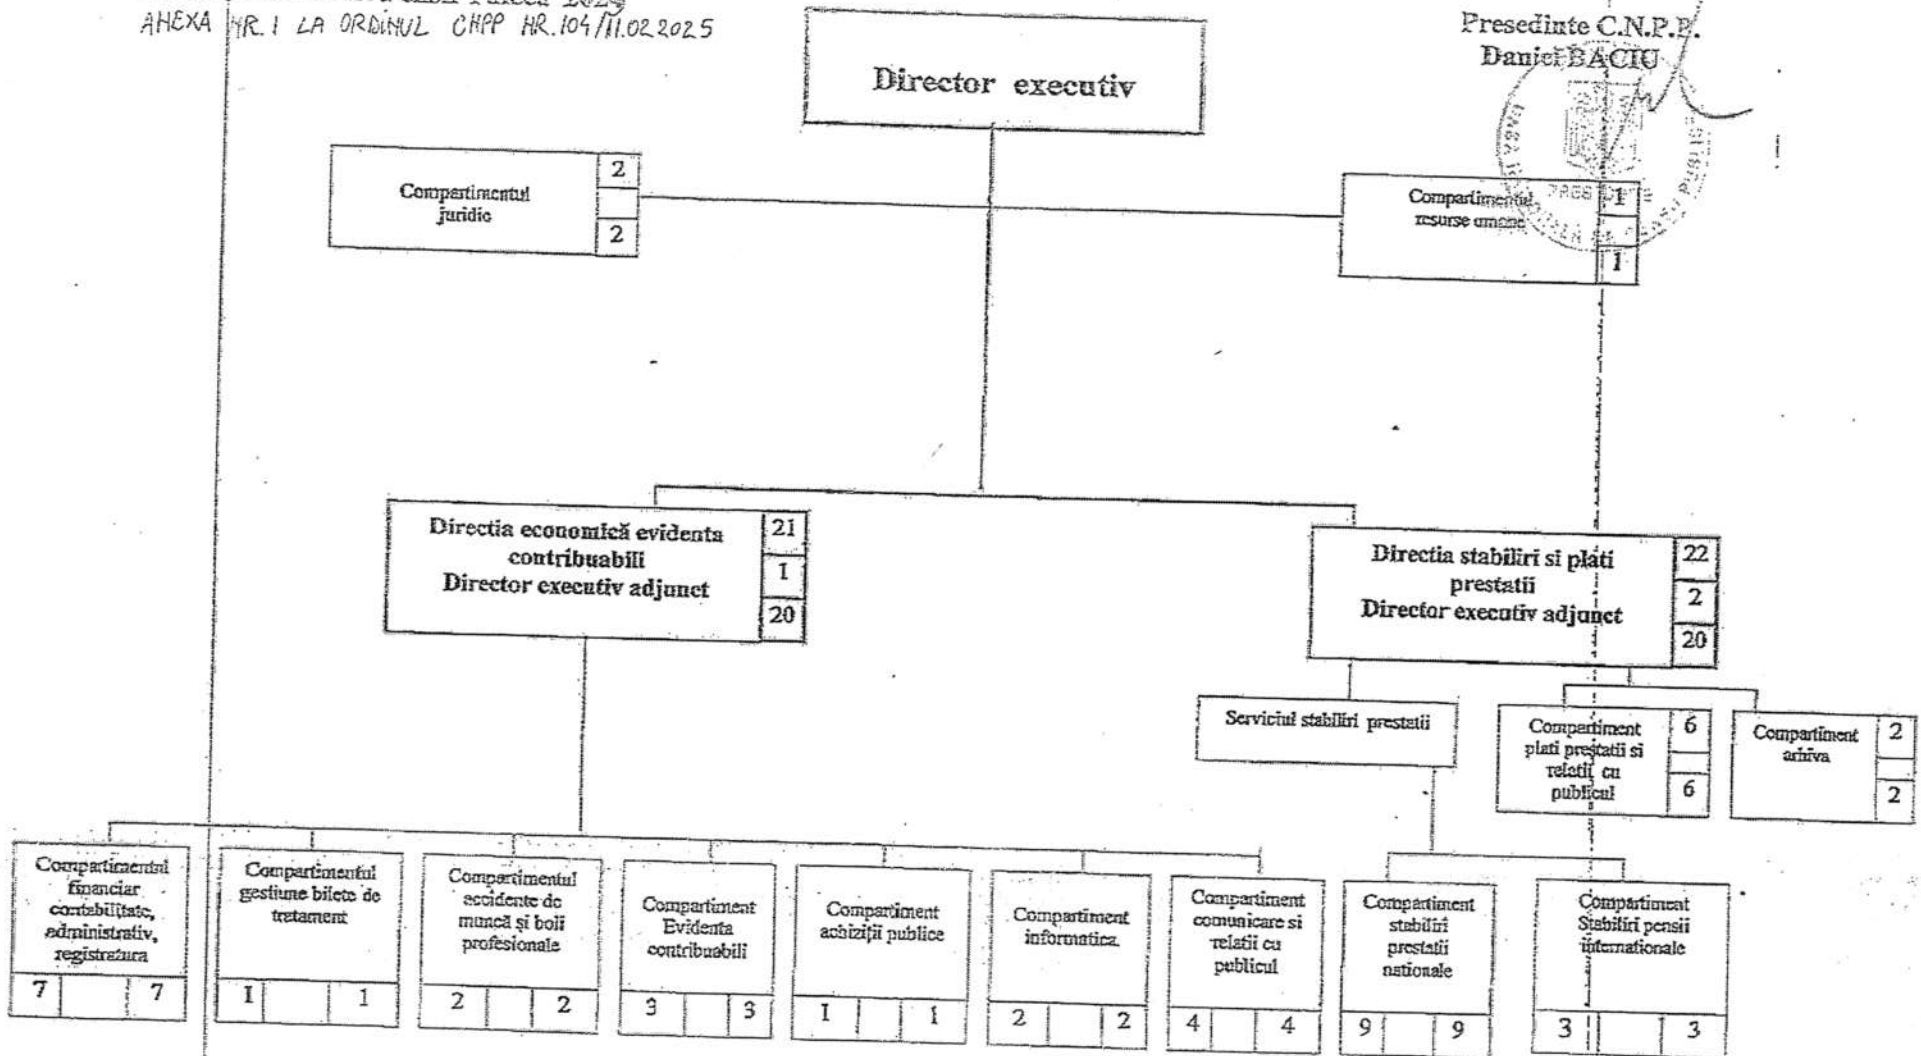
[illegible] 2025
AHEXA NR. 1 LA ORDINUL CNPP NR. 104/11.02.2025

Presedinte C.N.P.P.
Daniel BACIU

Director executiv

Compartimentul juridic
2

2

Compartimentul resurse umane
1

1

Directia economică evidenta contribuabili
Director executiv adjunct
21
1
20

Directia stabiliri si plati prestatii
Director executiv adjunct
22
2
20

Serviciul stabiliri prestatii

Compartiment plati prestatii si relatii cu publicul
6

6

Compartiment arhiva
2

2

Compartimentul financiar contabilitate, administrativ, registratura
7 | | 7

Compartimentul gestiune bilete de tratament
1 | | 1

Compartimentul accidente de muncă și boli profesionale
2 | | 2

Compartiment Evidenta contribuabili
3 | | 3

Compartiment achiziții publice
1 | | 1

Compartiment informatica
2 | | 2

Compartiment comunicare si relatii cu publicul
4 | | 4

Compartiment stabiliri prestatii nationale
9 | | 9

Compartiment Stabiliri pensii internationale
3 | | 3